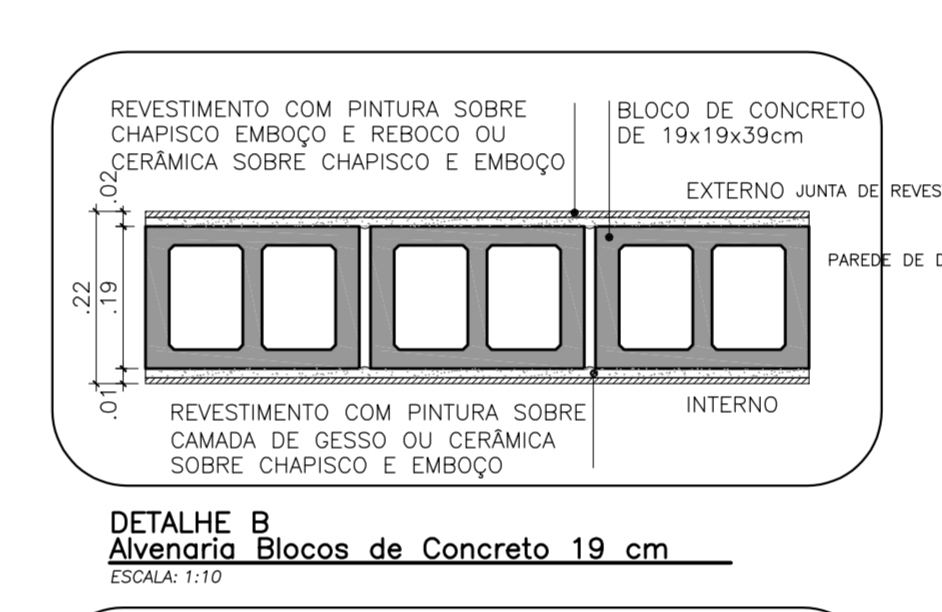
REVESTIMENTO COM PINTURA SOBRE CHAPISCO EMBOÇO E REBOCO OU CERÂMICA SOBRE CHAPISCO E EMBOÇO

BLOCO DE CONCRETO DE 19x19x39cm

EXTERNO JUNTA DE REVES

PAREDE DE D

.02

.22

.19

.01

REVESTIMENTO COM PINTURA SOBRE CAMADA DE GESSO OU CERÂMICA SOBRE CHAPISCO E EMBOÇO

INTERNO

DETALHE B
Alvenaria Blocos de Concreto 19 cm
ESCALA: 1:10